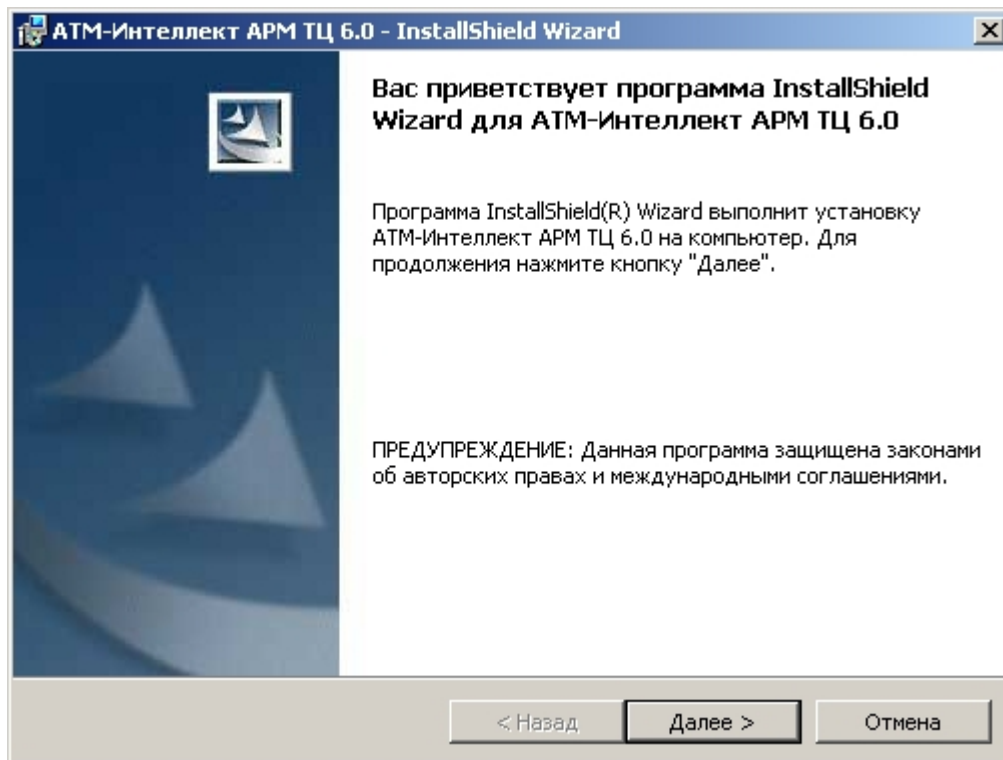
АТМ-Интеллект АРМ ТЦ 6.0 - InstallShield Wizard

Вас приветствует программа InstallShield Wizard для АТМ-Интеллект АРМ ТЦ 6.0

Программа InstallShield(R) Wizard выполнит установку АТМ-Интеллект АРМ ТЦ 6.0 на компьютер. Для продолжения нажмите кнопку "Далее".

ПРЕДУПРЕЖДЕНИЕ: Данная программа защищена законами об авторских правах и международными соглашениями.

< Назад
Далее >
Отмена